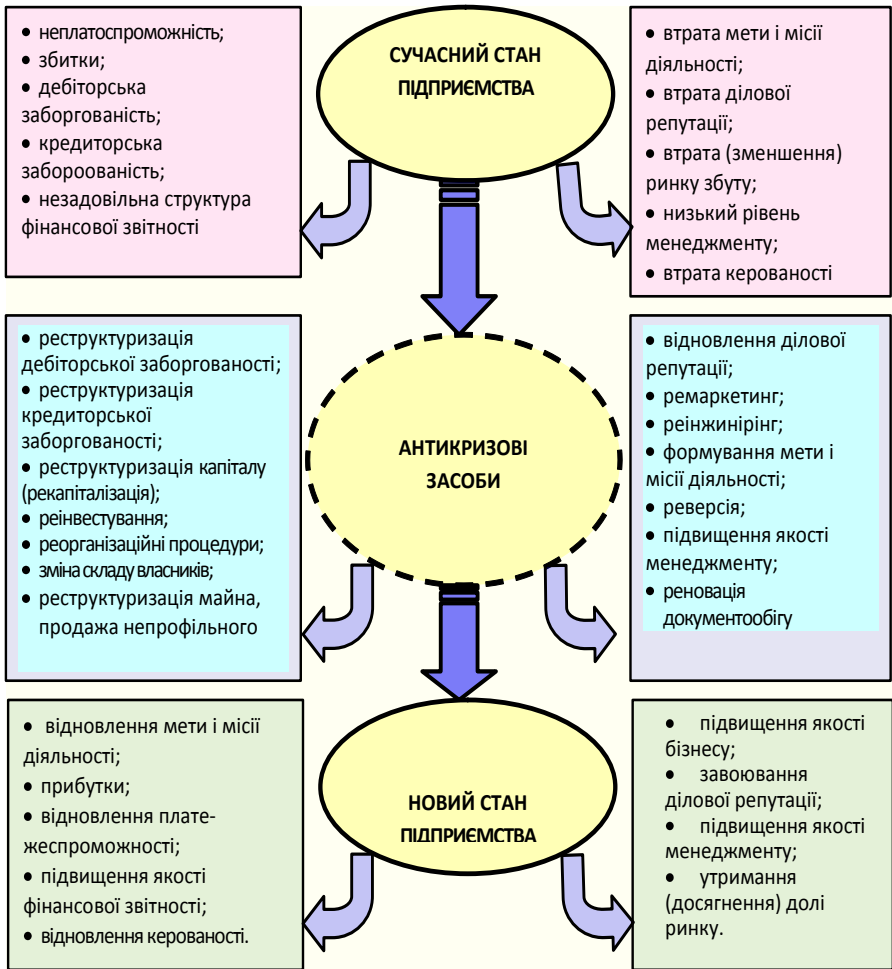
• неплатоспроможність;
• збитки;
• дебіторська заборгованість;
• кредиторська забороованість;
• незадовільна структура фінансової звітності

СУЧАСНИЙ СТАН ПІДПРИЄМСТВА

• втрата мети і місії діяльності;
• втрата ділової репутації;
• втрата (зменшення) ринку збуту;
• низький рівень менеджменту;
• втрата керованості

• реструктуризація дебіторської заборгованості;
• реструктуризація кредиторської заборгованості;
• реструктуризація капіталу (рекапіталізація);
• реінвестування;
• реорганізаційні процедури;
• зміна складу власників;
• реструктуризація майна, продажа непрофільного

АНТИКРИЗОВІ ЗАСОБИ

• відновлення ділової репутації;
• ремаркетинг;
• реінжинірінг;
• формування мети і місії діяльності;
• реверсія;
• підвищення якості менеджменту;
• реновація документообігу

• відновлення мети і місії діяльності;
• прибутки;
• відновлення платежеспроможності;
• підвищення якості фінансової звітності;
• відновлення керованості.

НОВИЙ СТАН ПІДПРИЄМСТВА

• підвищення якості бізнесу;
• завоювання ділової репутації;
• підвищення якості менеджменту;
• утримання (досягнення) долі ринку.